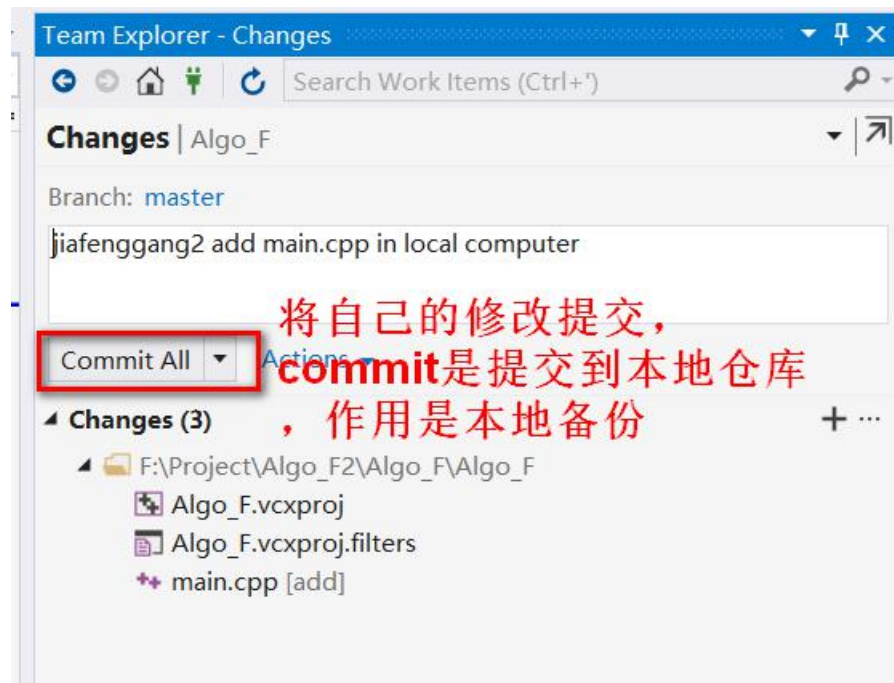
Team Explorer - Changes

Search Work Items (Ctrl+')

Changes | Algo_F

Branch: master

jiafenggang2 add main.cpp in local computer

将自己的修改提交，commit是提交到本地仓库，作用是本地备份

Commit All

Actions

Changes (3)

F:\Project\Algo_F2\Algo_F\Algo_F

Algo_F.vcxproj

Algo_F.vcxproj.filters

main.cpp [add]